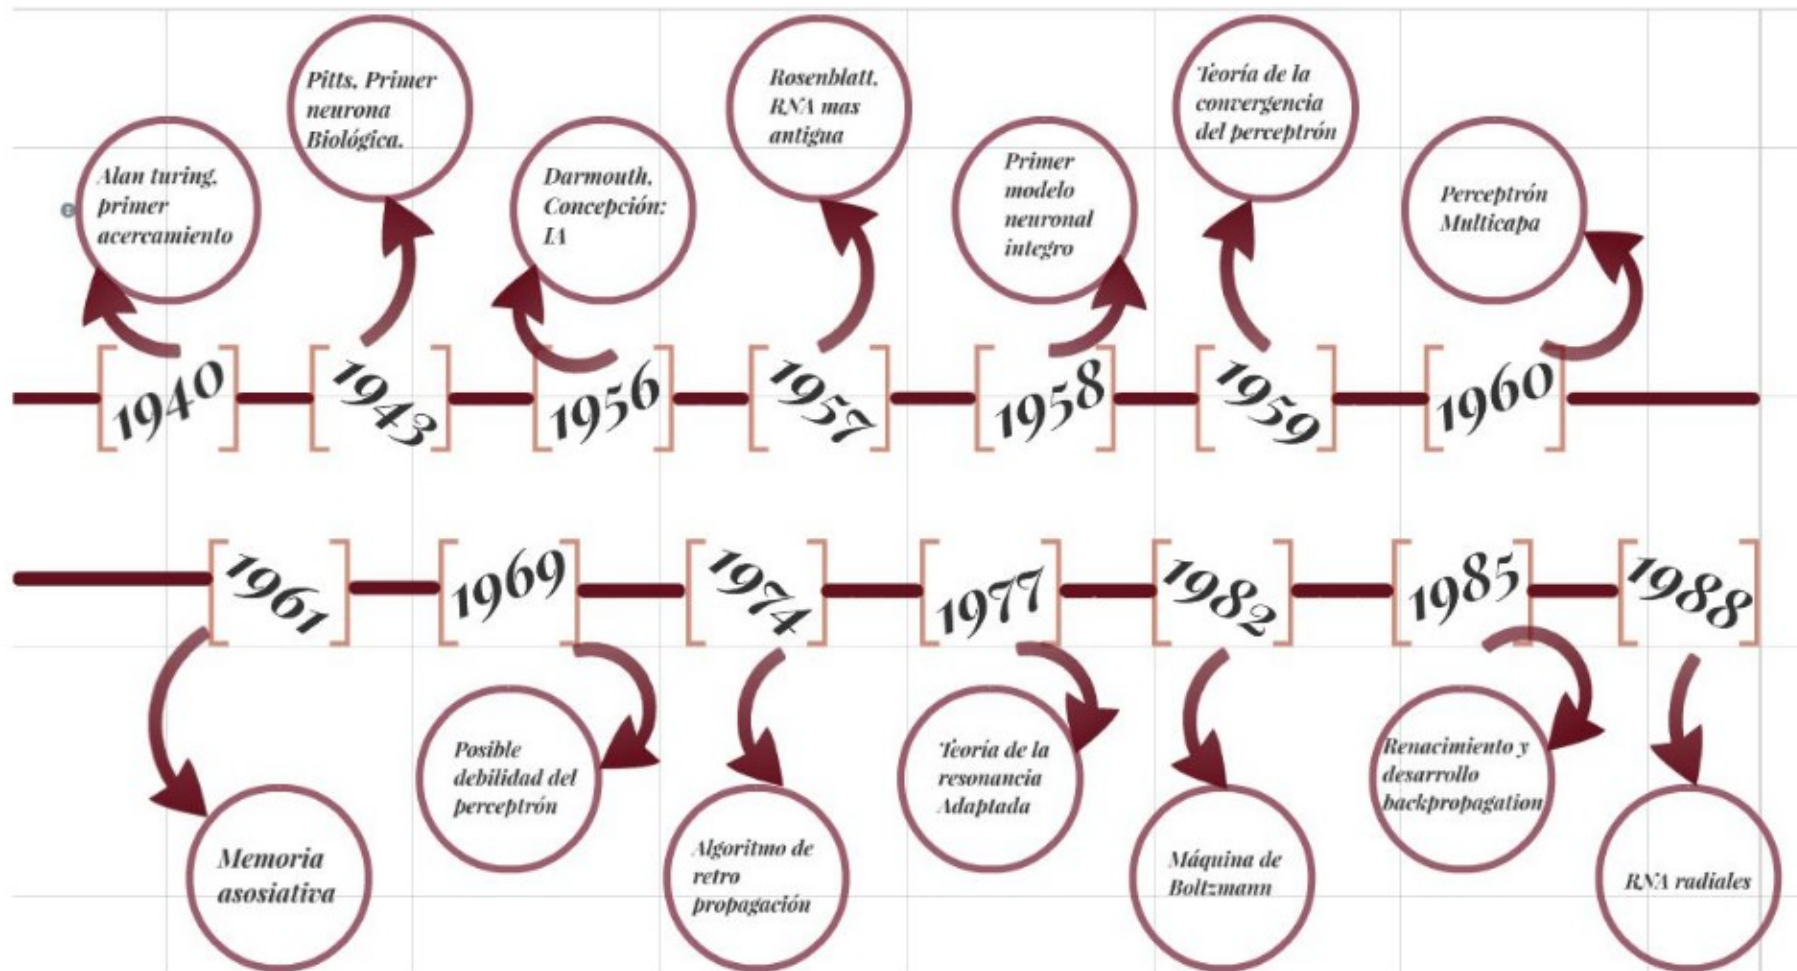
Alan turing, primer acercamiento

1940

Pitts, Primer neurona Biológica.

1943

Darmouth, Concepción: IA

1956

Rosenblatt, RNA mas antigua

1957

Primer modelo neuronal integro

1958

Teoría de la convergencia del perceptrón

1959

Perceptrón Multicapa

1960

1961

Memoria asosiativa

1969

Posible debilidad del perceptrón

1974

Algoritmo de retro propagación

1977

Teoría de la resonancia Adaptada

1982

Máquina de Boltzmann

1985

Renacimiento y desarrollo backpropagation

1988

RNA radiales